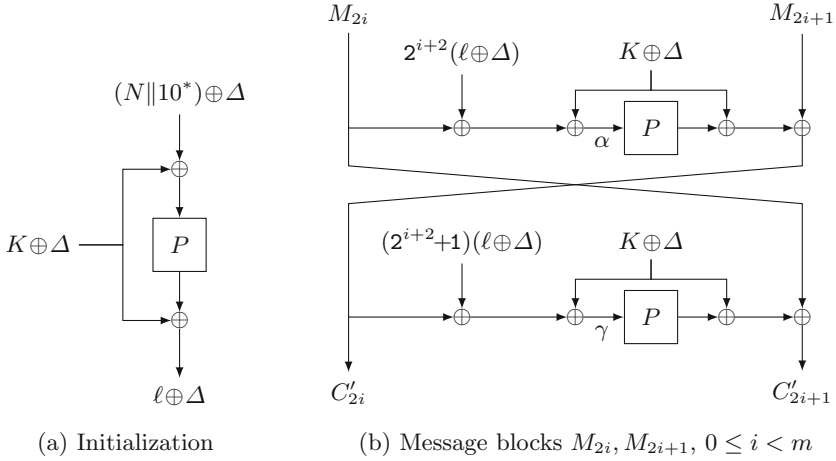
$(N\|10^*)\oplus\Delta$

$K\oplus\Delta$

$P$

$\ell\oplus\Delta$

(a) Initialization

$M_{2i}$

$M_{2i+1}$

$2^{i+2}(\ell\oplus\Delta)$

$K\oplus\Delta$

$\alpha$

$P$

$(2^{i+2}+1)(\ell\oplus\Delta)$

$K\oplus\Delta$

$\gamma$

$P$

$C'_{2i}$

$C'_{2i+1}$

(b) Message blocks $M_{2i}, M_{2i+1}$, $0\leq i<m$